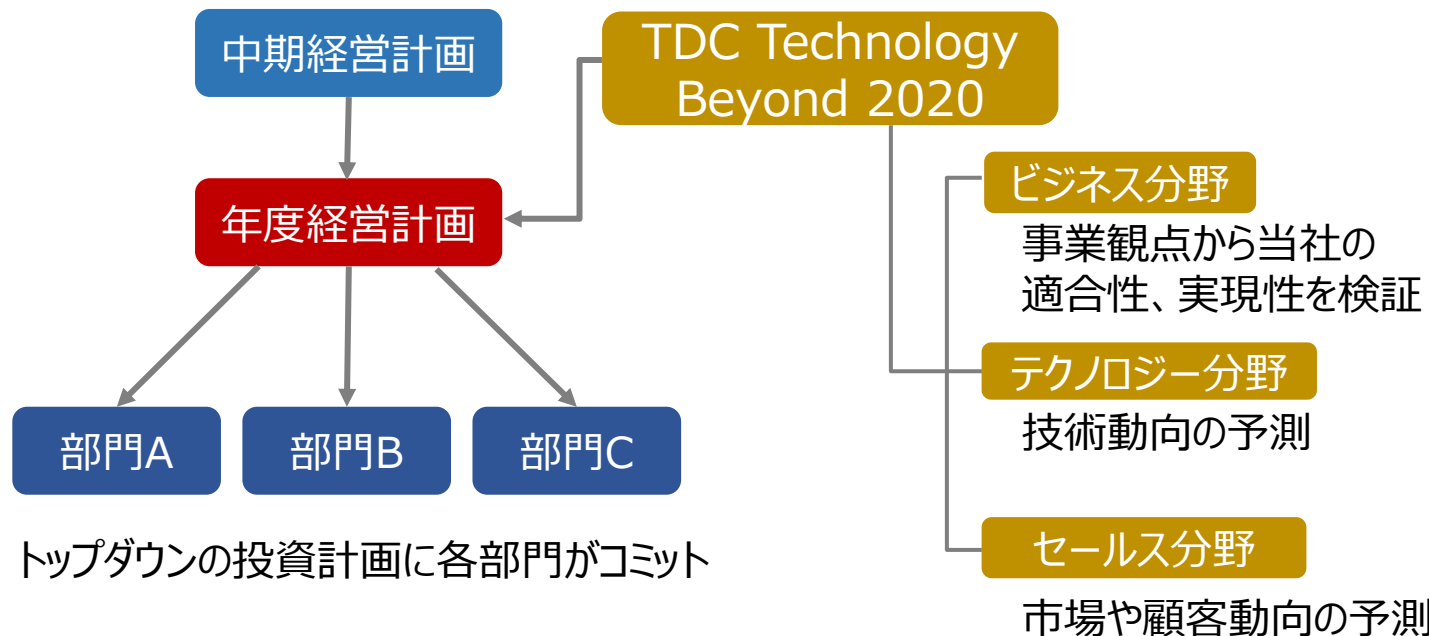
中期経営計画

TDC Technology Beyond 2020

年度経営計画

ビジネス分野

事業観点から当社の適合性、実現性を検証

テクノロジー分野

技術動向の予測

部門A

部門B

部門C

トップダウンの投資計画に各部門がコミット

セールス分野

市場や顧客動向の予測